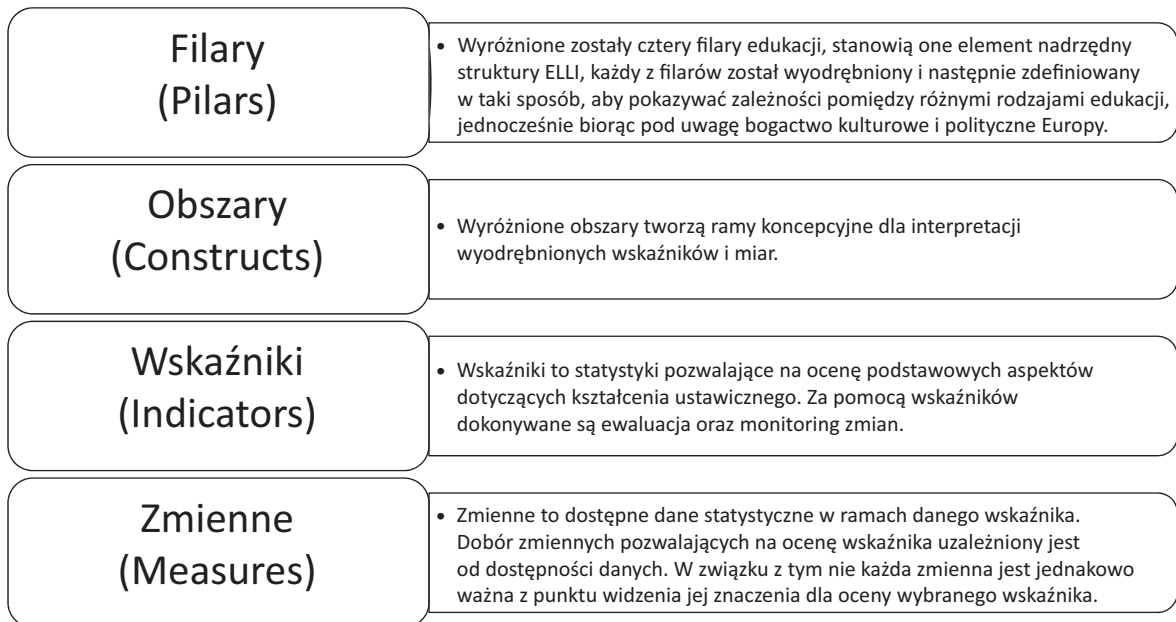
Filary
(Pilars)

• Wyróżnione zostały cztery filary edukacji, stanowią one element nadrzędny struktury ELLI, każdy z filarów został wyodrębniony i następnie zdefiniowany w taki sposób, aby pokazywać zależności pomiędzy różnymi rodzajami edukacji, jednocześnie biorąc pod uwagę bogactwo kulturowe i polityczne Europy.

Obszary
(Constructs)

• Wyróżnione obszary tworzą ramy koncepcyjne dla interpretacji wyodrębnionych wskaźników i miar.

Wskaźniki
(Indicators)

• Wskaźniki to statystyki pozwalające na ocenę podstawowych aspektów dotyczących kształcenia ustawicznego. Za pomocą wskaźników dokonywane są ewaluacja oraz monitoring zmian.

Zmienne
(Measures)

• Zmienne to dostępne dane statystyczne w ramach danego wskaźnika. Dobór zmiennych pozwalających na ocenę wskaźnika uzależniony jest od dostępności danych. W związku z tym nie każda zmienna jest jednakowo ważna z punktu widzenia jej znaczenia dla oceny wybranego wskaźnika.